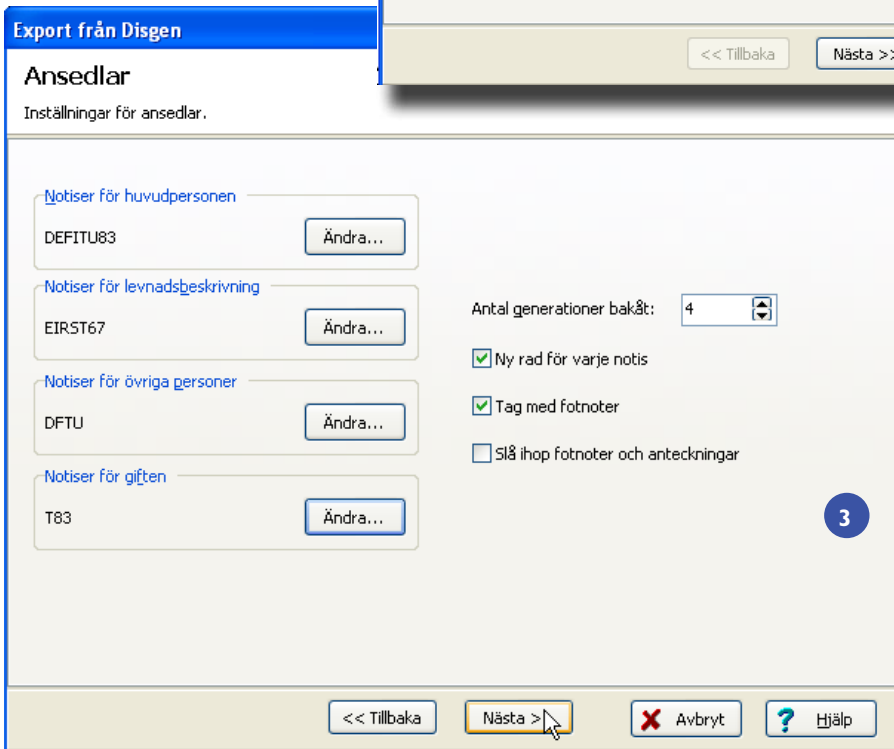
Export från Disgen

<< Tillbaka
Nästa >>

Ansedlar

Inställningar för ansedlar.

Notiser för huvudpersonen
DEFITU83
Ändra...

Notiser för levnadsbeskrivning
EIRST67
Ändra...

Notiser för övriga personer
DFTU
Ändra...

Notiser för giften
T83
Ändra...

Antal generationer bakåt: 4

Ny rad för varje notis

Tag med fotnoter

Slå ihop fotnoter och anteckningar

3

<< Tillbaka
Nästa >
Avbryt
Hjälp